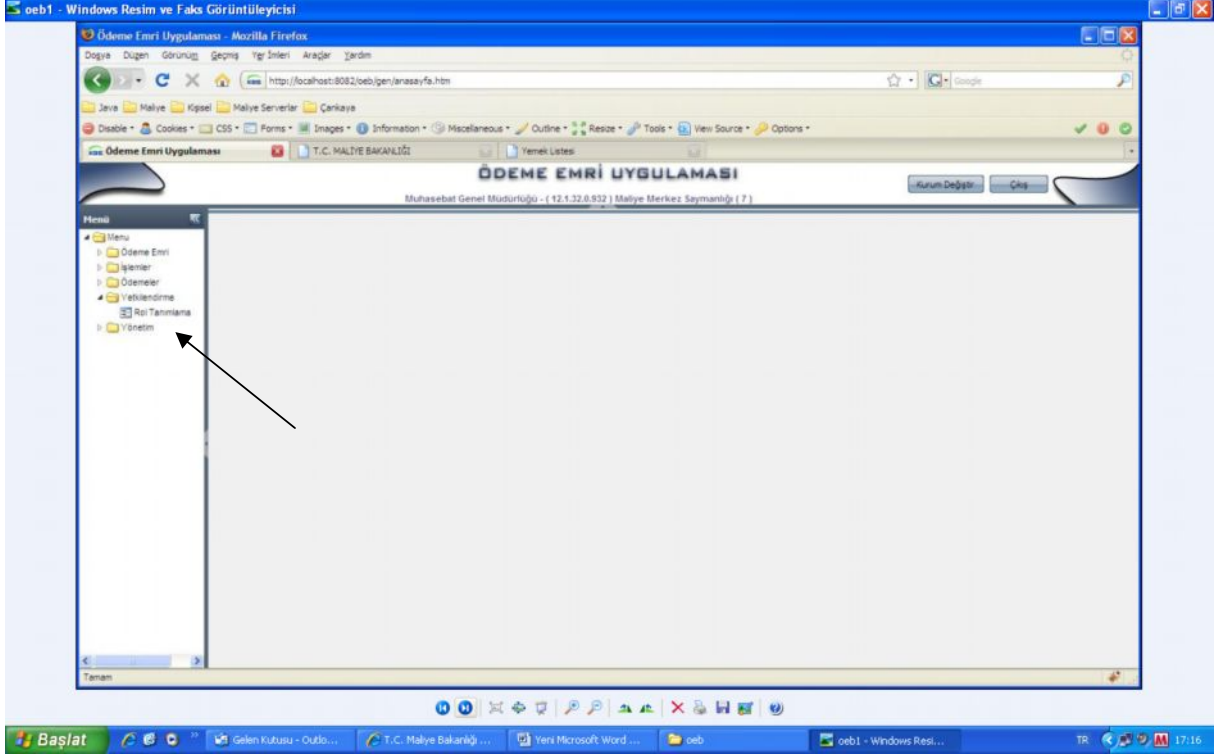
oeb1 - Windows Resim ve Faks Görüntüleyicisi

Ödeme Emri Uygulaması - Mozilla Firefox

Dosya Düzen Görünüm Geçmiş Yer İmleri Araçlar Yardım

http://localhost:8082/oeb/gen/anasayfa.htm

Google

Java Maliye Kişisel Maliye Serverlar Çankaya

Disable • Cookies • CSS • Forms • Images • Information • Miscellaneous • Outline • Resize • Tools • View Source • Options •

Ödeme Emri Uygulaması | T.C. MALİYE BAKANLIĞI | Yemek Listesi

ÖDEME EMRİ UYGULAMASI

Muhasebat Genel Müdürlüğü - ( 12.1.32.0.932 ) Maliye Merkez Saymanlığı ( 7 )

Kurum Değiştir Çıkış

Menü

Menu
Ödeme Emri
İşlemler
Ödemeler
Yetkilendirme
Rol Tanımlama
Yönetim

Tamam

Başlat | Gelen Kutusu - Outlo... | T.C. Maliye Bakanlığı ... | Yeni Microsoft Word ... | oeb | oeb1 - Windows Resi...

TR 17:16